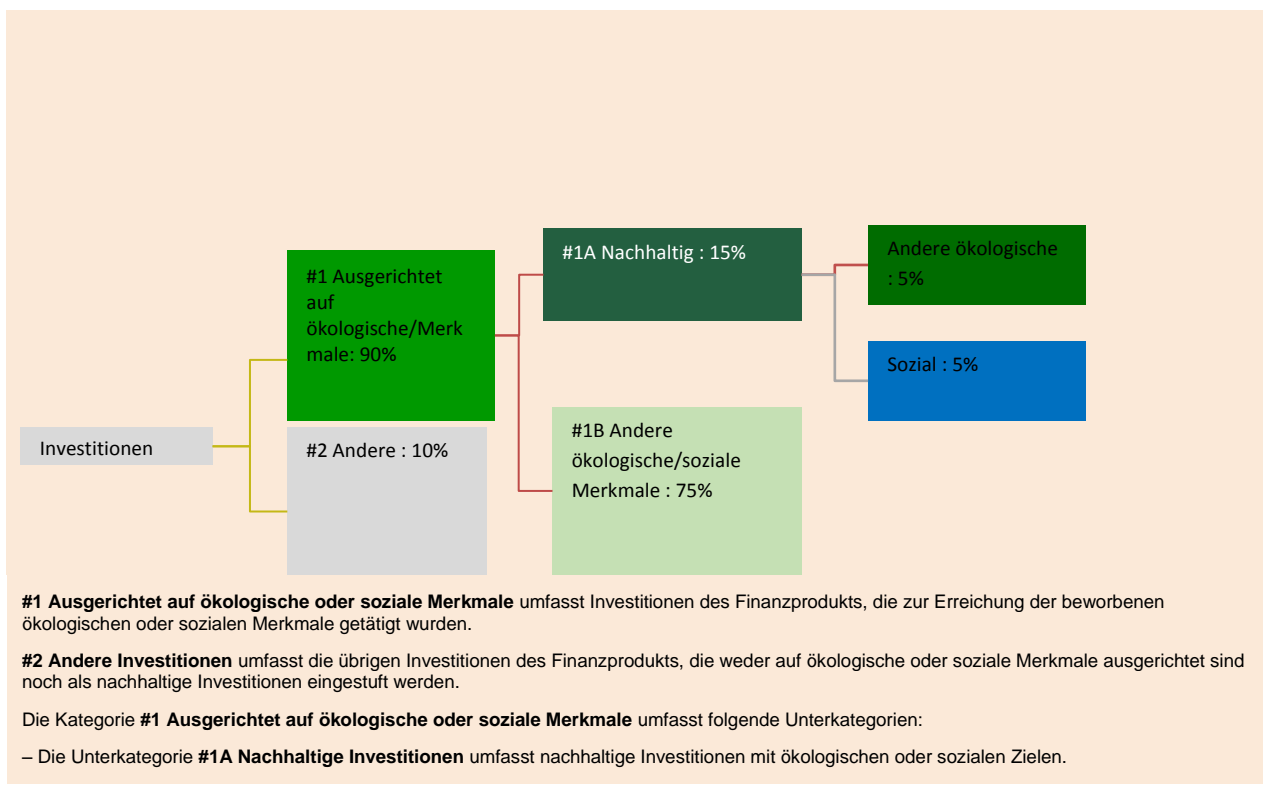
Investitionen

#1 Ausgerichtet auf ökologische/Merkmale: 90%

#2 Andere : 10%

#1A Nachhaltig : 15%

#1B Andere ökologische/soziale Merkmale : 75%

Andere ökologische : 5%

Sozial : 5%

**#1 Ausgerichtet auf ökologische oder soziale Merkmale** umfasst Investitionen des Finanzprodukts, die zur Erreichung der beworbenen ökologischen oder sozialen Merkmale getätigt wurden.

**#2 Andere Investitionen** umfasst die übrigen Investitionen des Finanzprodukts, die weder auf ökologische oder soziale Merkmale ausgerichtet sind noch als nachhaltige Investitionen eingestuft werden.

Die Kategorie **#1 Ausgerichtet auf ökologische oder soziale Merkmale** umfasst folgende Unterkategorien:

– Die Unterkategorie **#1A Nachhaltige Investitionen** umfasst nachhaltige Investitionen mit ökologischen oder sozialen Zielen.